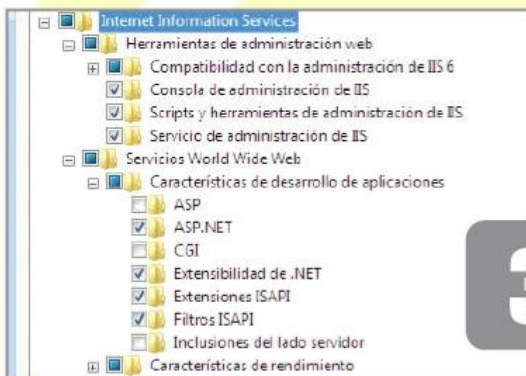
Internet Information Services
Herramientas de administración web
Compatibilidad con la administración de IIS 6
Consola de administración de IIS
Scripts y herramientas de administración de IIS
Servicio de administración de IIS
Servicios World Wide Web
Características de desarrollo de aplicaciones
ASP
ASP.NET
CGI
Extensibilidad de .NET
Extensiones ISAPI
Filtros ISAPI
Inclusiones del lado servidor
Características de rendimiento